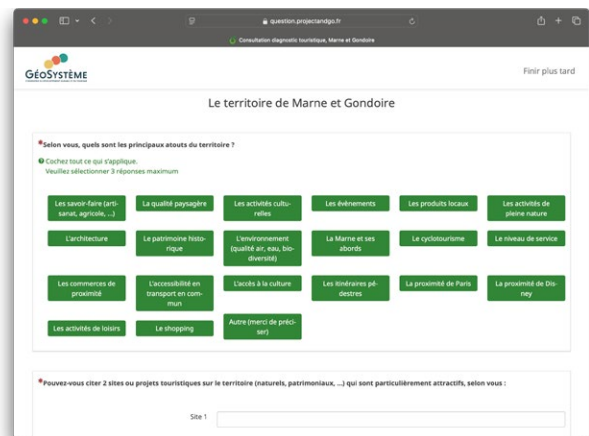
question.projectandgo.fr

Consultation diagnostic touristique, Marne et Gondoire

GéoSystème

Finir plus tard

Le territoire de Marne et Gondoire

*Selon vous, quels sont les principaux atouts du territoire ?

Cochez tout ce qui s'applique.
Veuillez sélectionner 3 réponses maximum

Les savoir-faire (artisanat, agricole, ...)
La qualité paysagère
Les activités culturelles
Les évènements
Les produits locaux
Les activités de pleine nature
L'architecture
Le patrimoine historique
L'environnement (qualité air, eau, biodiversité)
La Marne et ses abords
Le cyclotourisme
Le niveau de service
Les commerces de proximité
L'accessibilité en transport en commun
L'accès à la culture
Les itinéraires pédestres
La proximité de Paris
La proximité de Disney
Les activités de loisirs
Le shopping
Autre (merci de préciser)

*Pouvez-vous citer 2 sites ou projets touristiques sur le territoire (naturels, patrimoniaux, ...) qui sont particulièrement attractifs, selon vous :

Site 1